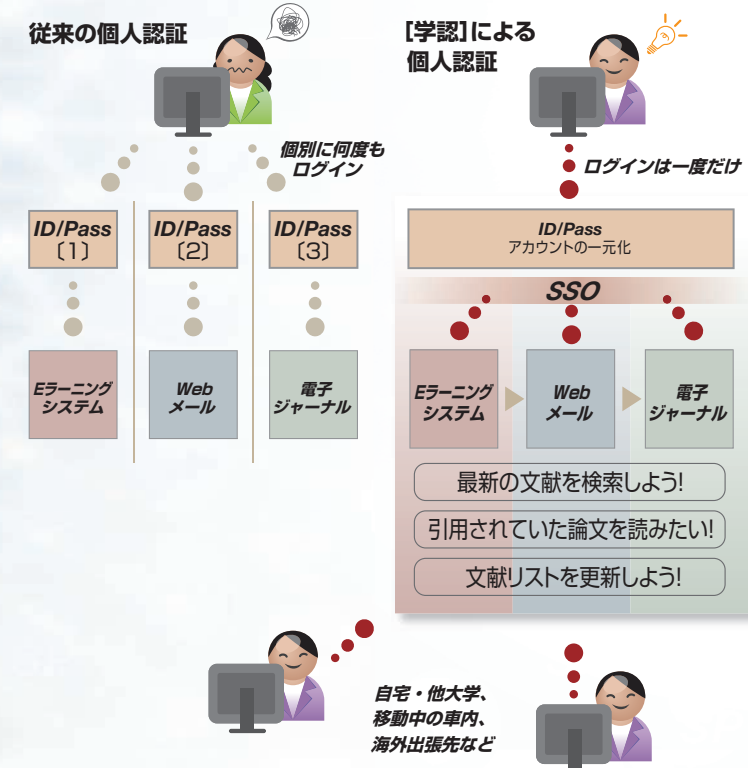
従来の個人認証

個別に何度もログイン

ID/Pass
〔1〕

ID/Pass
〔2〕

ID/Pass
〔3〕

Eラーニングシステム

Webメール

電子ジャーナル

[学認]による個人認証

ログインは一度だけ

ID/Pass
アカウントの一元化

SSO

Eラーニングシステム

Webメール

電子ジャーナル

最新の文献を検索しよう!

引用されていた論文を読みたい!

文献リストを更新しよう!

自宅・他大学、移動中の車内、海外出張先など